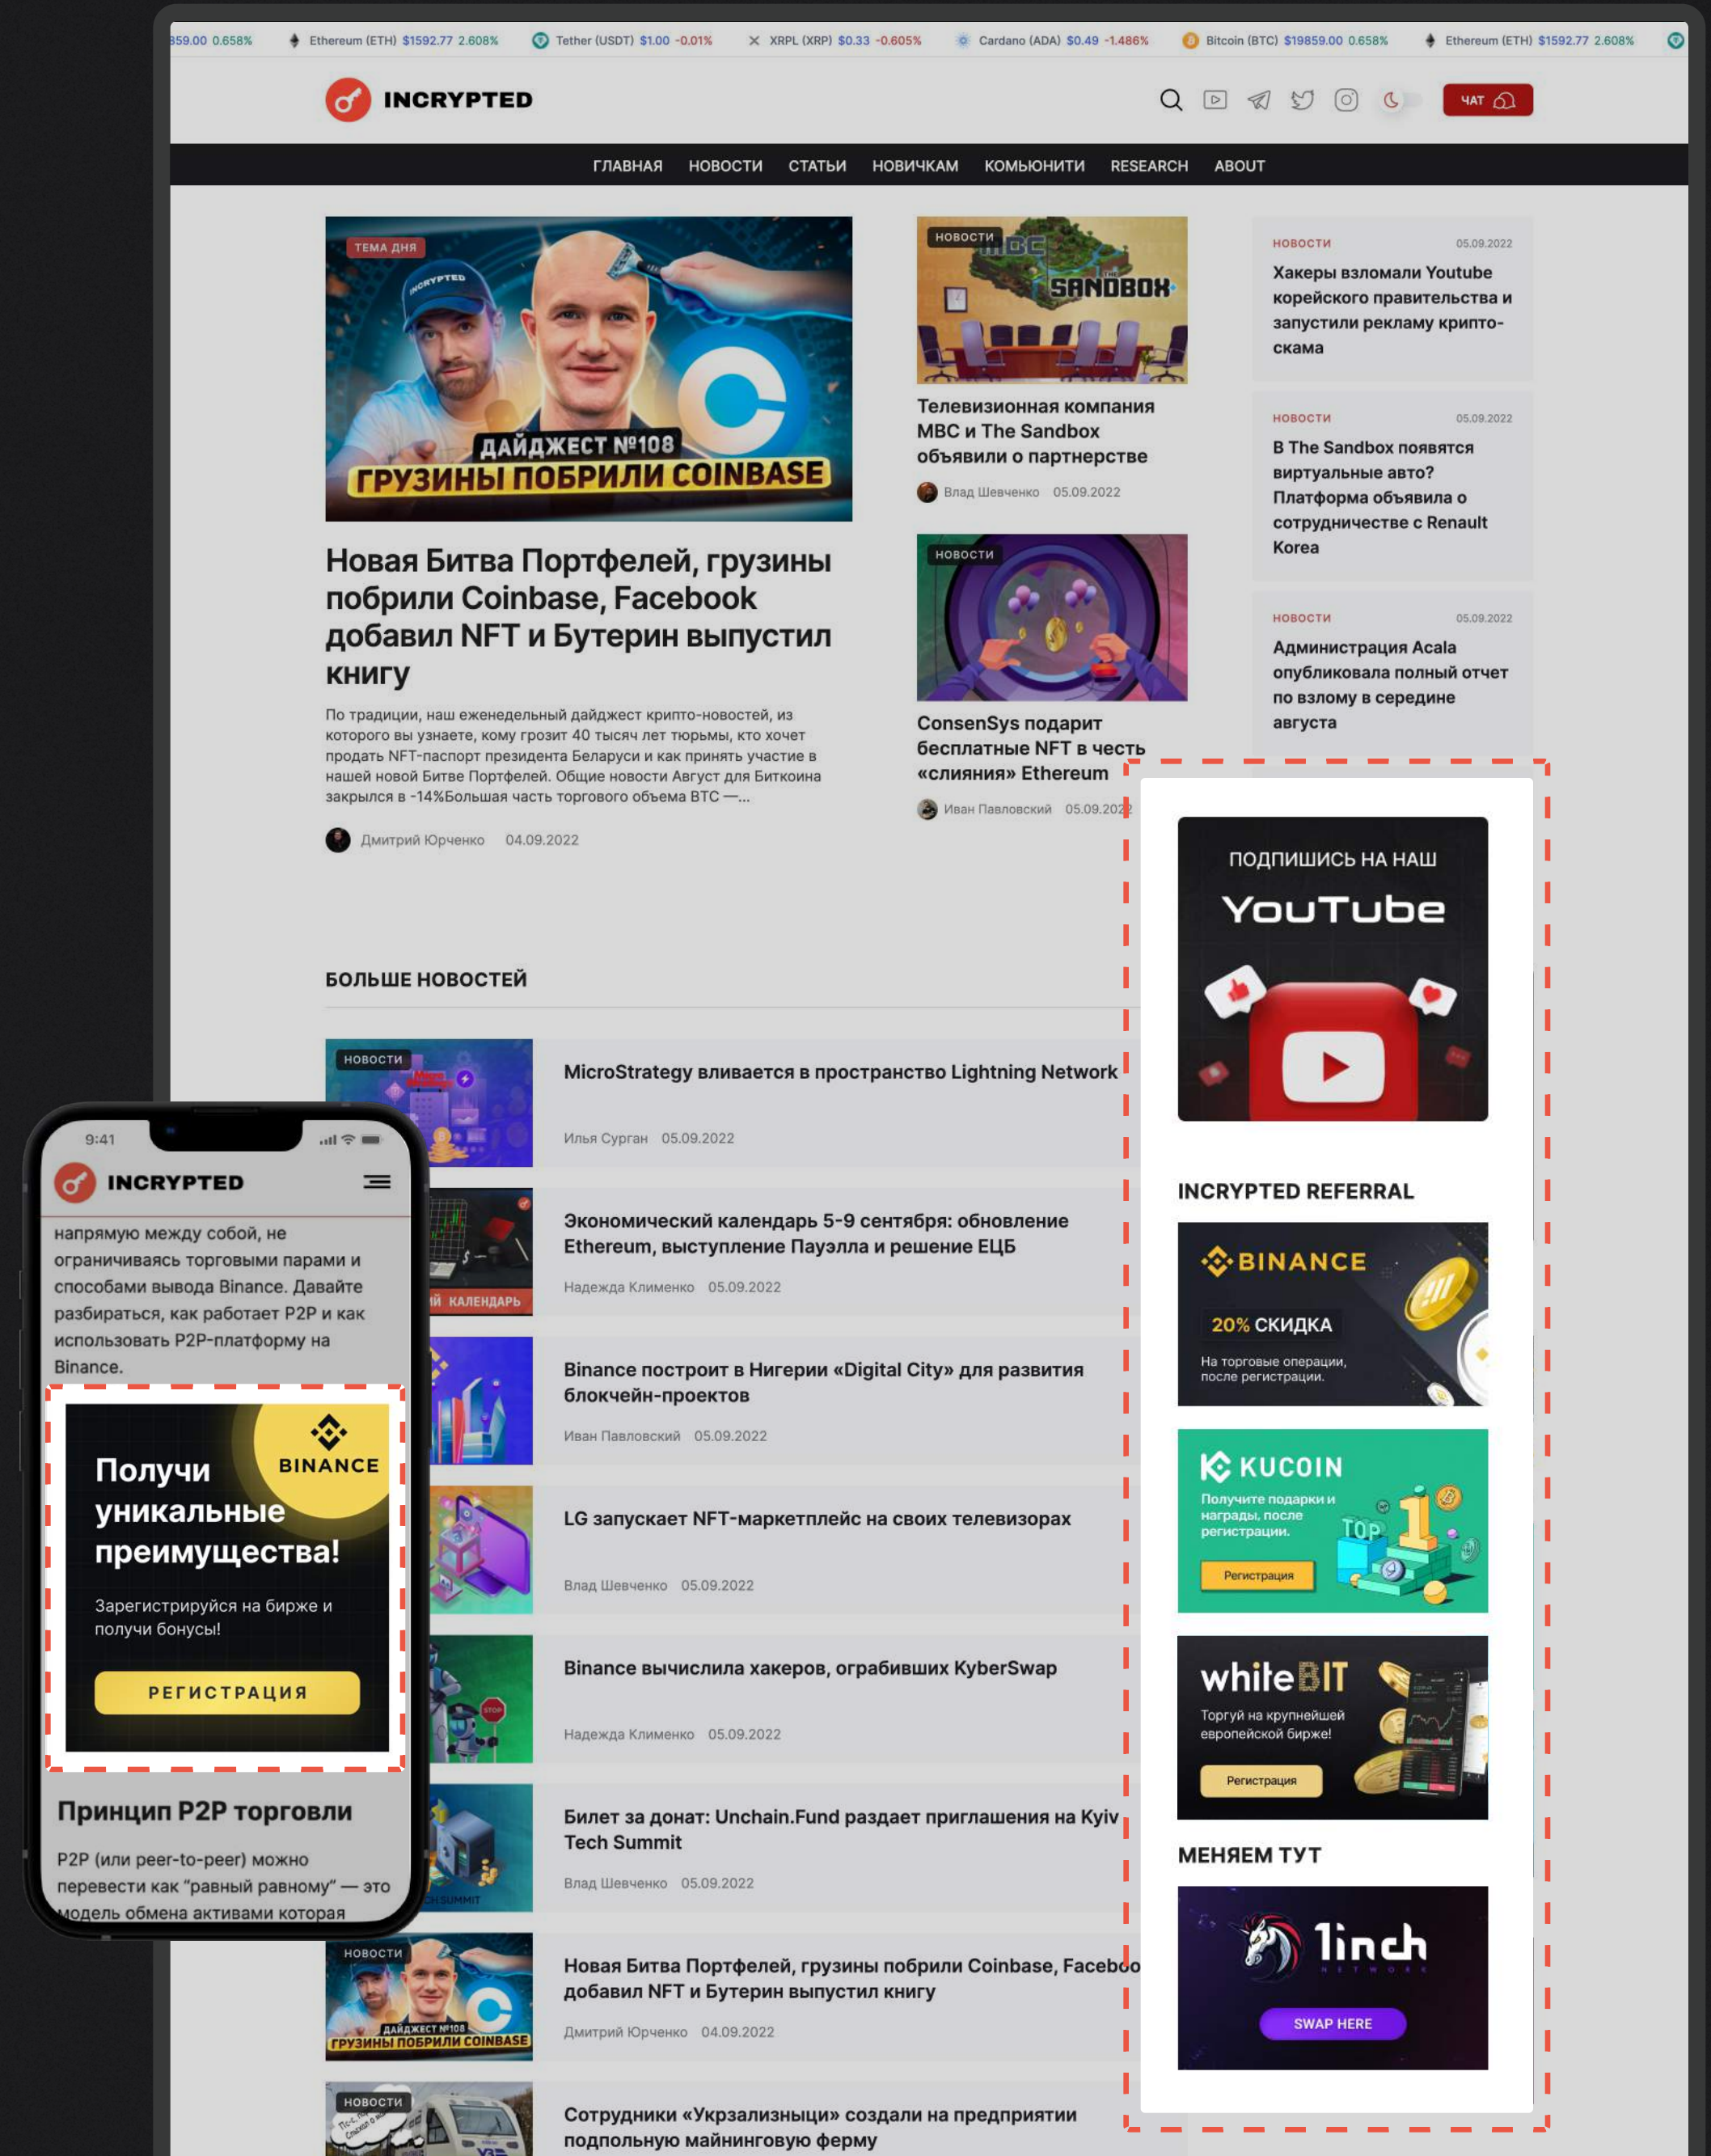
359.00 0.658% Ethereum (ETH) $1592.77 2.608% Tether (USDT) $1.00 -0.01% XRPL (XRP) $0.33 -0.605% Cardano (ADA) $0.49 -1.486% Bitcoin (BTC) $19859.00 0.658% Ethereum (ETH) $1592.77 2.608%

INCRYPTED

ЧАТ

ГЛАВНАЯ НОВОСТИ СТАТЬИ НОВИЧКАМ КОМЬЮНИТИ RESEARCH ABOUT

ТЕМА ДНЯ

ДАЙДЖЕСТ №108
ГРУЗИНЫ ПОБРИЛИ COINBASE

Новая Битва Портфелей, грузины побрили Coinbase, Facebook добавил NFT и Бутерин выпустил книгу

По традиции, наш еженедельный дайджест крипто-новостей, из которого вы узнаете, кому грозит 40 тысяч лет тюрьмы, кто хочет продать NFT-паспорт президента Беларуси и как принять участие в нашей новой Битве Портфелей. Общие новости Август для Биткоина закрылся в -14%Большая часть торгового объема BTC —...

Дмитрий Юрченко 04.09.2022

НОВОСТИ

Телевизионная компания MBC и The Sandbox объявили о партнерстве

Влад Шевченко 05.09.2022

НОВОСТИ

ConsenSys подарит бесплатные NFT в честь «слияния» Ethereum

Иван Павловский 05.09.2022

НОВОСТИ 05.09.2022
Хакеры взломали Youtube корейского правительства и запустили рекламу крипто-скама

НОВОСТИ 05.09.2022
В The Sandbox появятся виртуальные авто? Платформа объявила о сотрудничестве с Renault Korea

НОВОСТИ 05.09.2022
Администрация Acala опубликовала полный отчет по взлому в середине августа

ПОДПИШИСЬ НА НАШ
YouTube

INCRYPTED REFERRAL

BINANCE
20% СКИДКА
На торговые операции, после регистрации.

KUCOIN
Получите подарки и награды, после регистрации.
Регистрация

whiteBIT
Торгуй на крупнейшей европейской бирже!
Регистрация

МЕНЯЕМ ТУТ

1inch
NETWORK
SWAP HERE

БОЛЬШЕ НОВОСТЕЙ

НОВОСТИ
MicroStrategy вливается в пространство Lightning Network
Илья Сурган 05.09.2022

Экономический календарь 5-9 сентября: обновление Ethereum, выступление Пауэлла и решение ЕЦБ
Надежда Клименко 05.09.2022

Binance построит в Нигерии «Digital City» для развития блокчейн-проектов
Иван Павловский 05.09.2022

LG запускает NFT-маркетплейс на своих телевизорах
Влад Шевченко 05.09.2022

Binance вычислила хакеров, ограбивших KyberSwap
Надежда Клименко 05.09.2022

Билет за донат: Unchain.Fund раздает приглашения на Kyiv Tech Summit
Влад Шевченко 05.09.2022

НОВОСТИ
Новая Битва Портфелей, грузины побрили Coinbase, Facebo добавил NFT и Бутерин выпустил книгу
Дмитрий Юрченко 04.09.2022

НОВОСТИ
Сотрудники «Укрзализныци» создали на предприятии подпольную майнинговую ферму

9:41
INCRYPTED
напрямую между собой, не ограничиваясь торговыми парами и способами вывода Binance. Давайте разбираться, как работает P2P и как использовать P2P-платформу на Binance.

BINANCE
Получи уникальные преимущества!
Зарегистрируйся на бирже и получи бонусы!
РЕГИСТРАЦИЯ

Принцип P2P торговли
P2P (или peer-to-peer) можно перевести как “равный равному” — это модель обмена активами которая